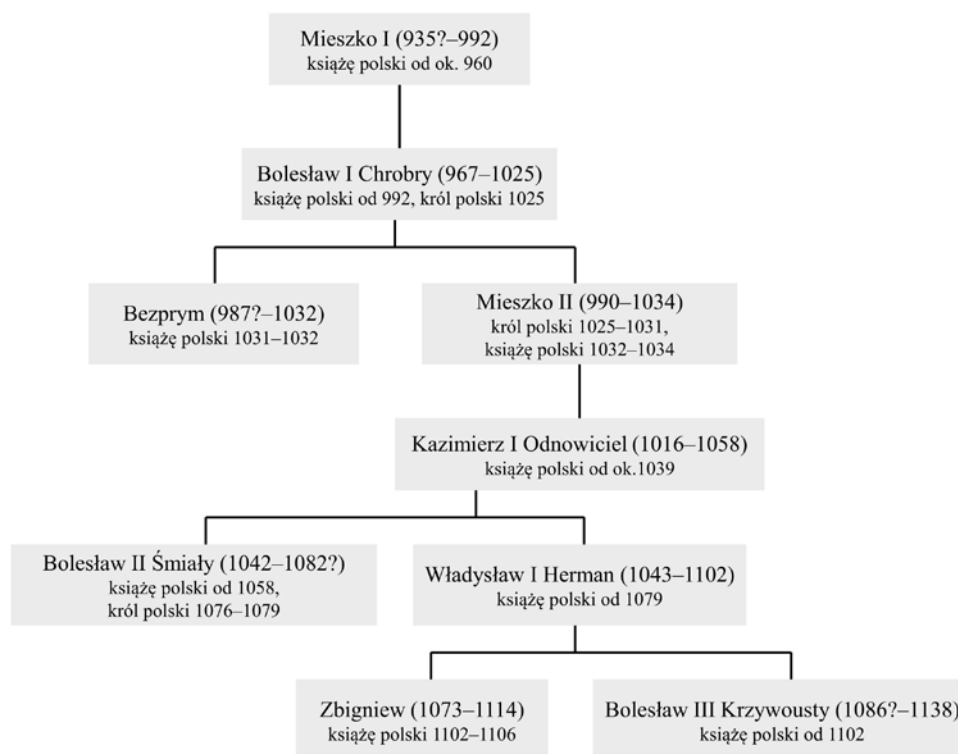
Mieszko I (935?–992)
książę polski od ok. 960

Bolesław I Chrobry (967–1025)
książę polski od 992, król polski 1025

Bezprym (987?–1032)
książę polski 1031–1032

Mieszko II (990–1034)
król polski 1025–1031,
książę polski 1032–1034

Kazimierz I Odnowiciel (1016–1058)
książę polski od ok.1039

Bolesław II Śmiały (1042–1082?)
książę polski od 1058,
król polski 1076–1079

Władysław I Herman (1043–1102)
książę polski od 1079

Zbigniew (1073–1114)
książę polski 1102–1106

Bolesław III Krzywousty (1086?–1138)
książę polski od 1102